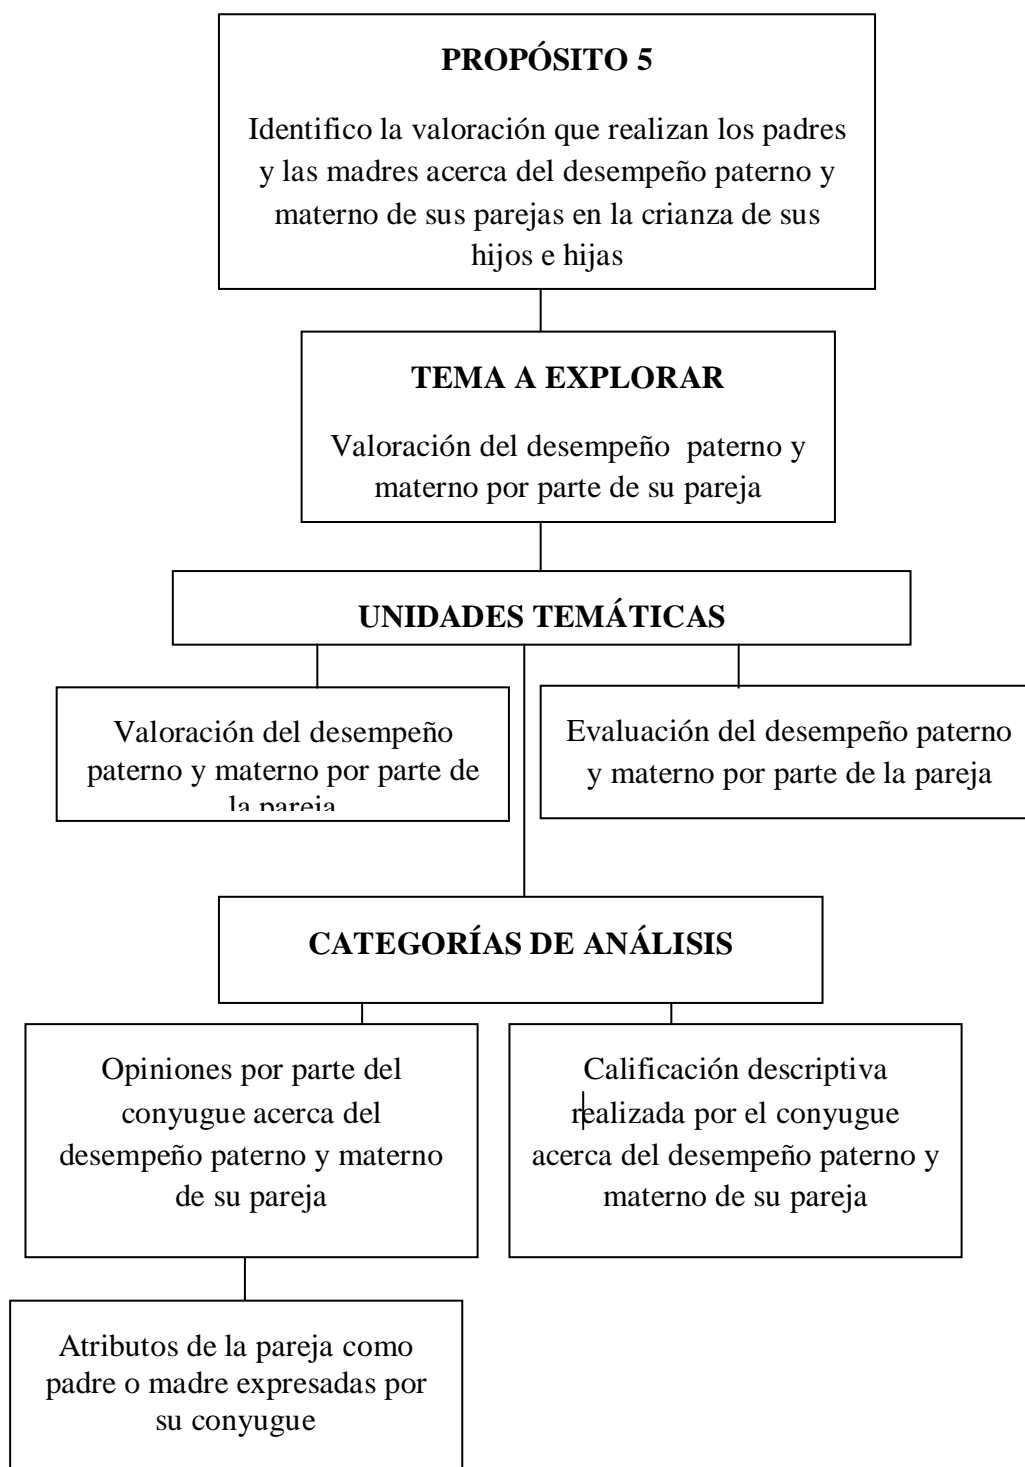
PROPÓSITO 5

Identifico la valoración que realizan los padres y las madres acerca del desempeño paterno y materno de sus parejas en la crianza de sus hijos e hijas

TEMA A EXPLORAR

Valoración del desempeño paterno y materno por parte de su pareja

UNIDADES TEMÁTICAS

Valoración del desempeño paterno y materno por parte de la pareja

Evaluación del desempeño paterno y materno por parte de la pareja

CATEGORÍAS DE ANÁLISIS

Opiniones por parte del conyugue acerca del desempeño paterno y materno de su pareja

Calificación descriptiva realizada por el conyugue acerca del desempeño paterno y materno de su pareja

Atributos de la pareja como padre o madre expresadas por su conyugue